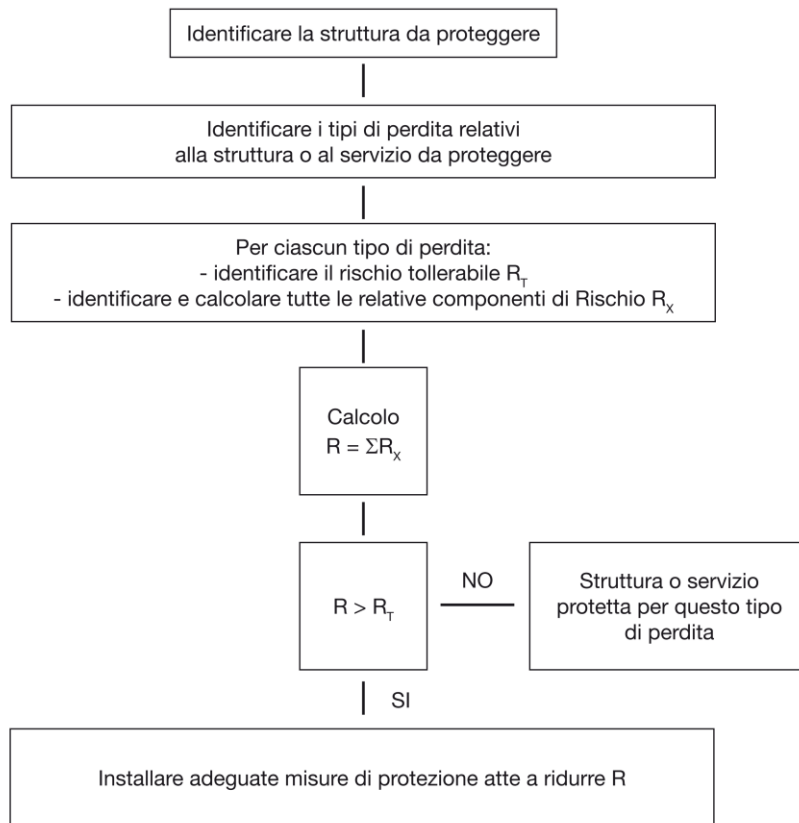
Identificare la struttura da proteggere

Identificare i tipi di perdita relativi alla struttura o al servizio da proteggere

Per ciascun tipo di perdita:
- identificare il rischio tollerabile $R_T$
- identificare e calcolare tutte le relative componenti di Rischio $R_X$

Calcolo
$R = \Sigma R_X$

$R > R_T$

NO

Struttura o servizio protetta per questo tipo di perdita

SI

Installare adeguate misure di protezione atte a ridurre R